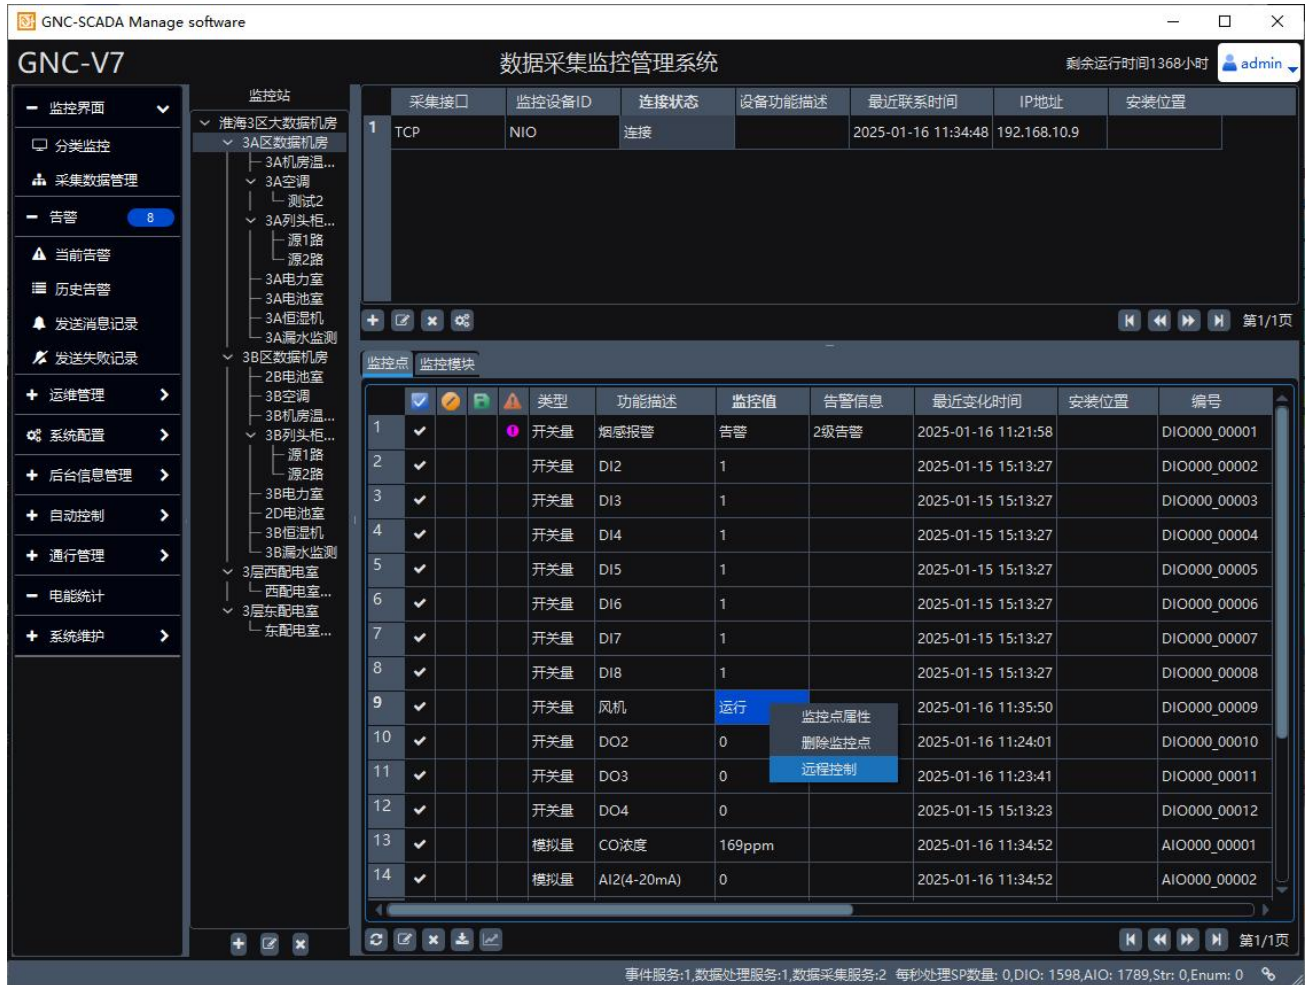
GNC-SCADA Manage software

GNC-V7

数据采集监控管理系统

剩余运行时间1368小时 admin

监控界面
分类监控
采集数据管理
告警 8
当前告警
历史告警
发送消息记录
发送失败记录
运维管理
系统配置
后台信息管理
自动控制
通行管理
电能统计
系统维护

监控站
淮海3区大数据机房
3A区数据机房
3A机房温...
3A空调
测试2
3A列头柜...
源1路
源2路
3A电力室
3A电池室
3A恒湿机
3A漏水监测
3B区数据机房
2B电池室
3B空调
3B机房温...
3B列头柜...
源1路
源2路
3B电力室
2D电池室
3B恒湿机
3B漏水监测
3层西配电室
西配电室...
3层东配电室
东配电室...

| | 采集接口 | 监控设备ID | 连接状态 | 设备功能描述 | 最近联系时间 | IP地址 | 安装位置 |
|---|---|---|---|---|---|---|---|
| 1 | TCP | NIO | 连接 | | 2025-01-16 11:34:48 | 192.168.10.9 | |

第1/1页

监控点 监控模块

| | | | | | 类型 | 功能描述 | 监控值 | 告警信息 | 最近变化时间 | 安装位置 | 编号 |
|---|---|---|---|---|---|---|---|---|---|---|---|
| 1 | ✔ | | | ! | 开关量 | 烟感报警 | 告警 | 2级告警 | 2025-01-16 11:21:58 | | DIO000_00001 |
| 2 | ✔ | | | | 开关量 | DI2 | 1 | | 2025-01-15 15:13:27 | | DIO000_00002 |
| 3 | ✔ | | | | 开关量 | DI3 | 1 | | 2025-01-15 15:13:27 | | DIO000_00003 |
| 4 | ✔ | | | | 开关量 | DI4 | 1 | | 2025-01-15 15:13:27 | | DIO000_00004 |
| 5 | ✔ | | | | 开关量 | DI5 | 1 | | 2025-01-15 15:13:27 | | DIO000_00005 |
| 6 | ✔ | | | | 开关量 | DI6 | 1 | | 2025-01-15 15:13:27 | | DIO000_00006 |
| 7 | ✔ | | | | 开关量 | DI7 | 1 | | 2025-01-15 15:13:27 | | DIO000_00007 |
| 8 | ✔ | | | | 开关量 | DI8 | 1 | | 2025-01-15 15:13:27 | | DIO000_00008 |
| 9 | ✔ | | | | 开关量 | 风机 | 运行 | | 2025-01-16 11:35:50 | | DIO000_00009 |
| 10 | ✔ | | | | 开关量 | DO2 | 0 | | 2025-01-16 11:24:01 | | DIO000_00010 |
| 11 | ✔ | | | | 开关量 | DO3 | 0 | | 2025-01-16 11:23:41 | | DIO000_00011 |
| 12 | ✔ | | | | 开关量 | DO4 | 0 | | 2025-01-15 15:13:23 | | DIO000_00012 |
| 13 | ✔ | | | | 模拟量 | CO浓度 | 169ppm | | 2025-01-16 11:34:52 | | AIO000_00001 |
| 14 | ✔ | | | | 模拟量 | AI2(4-20mA) | 0 | | 2025-01-16 11:34:52 | | AIO000_00002 |

监控点属性
删除监控点
远程控制

第1/1页

事件服务:1,数据处理服务:1,数据采集服务:2 每秒处理SP数量: 0,DIO: 1598,AIO: 1789,Str: 0,Enum: 0